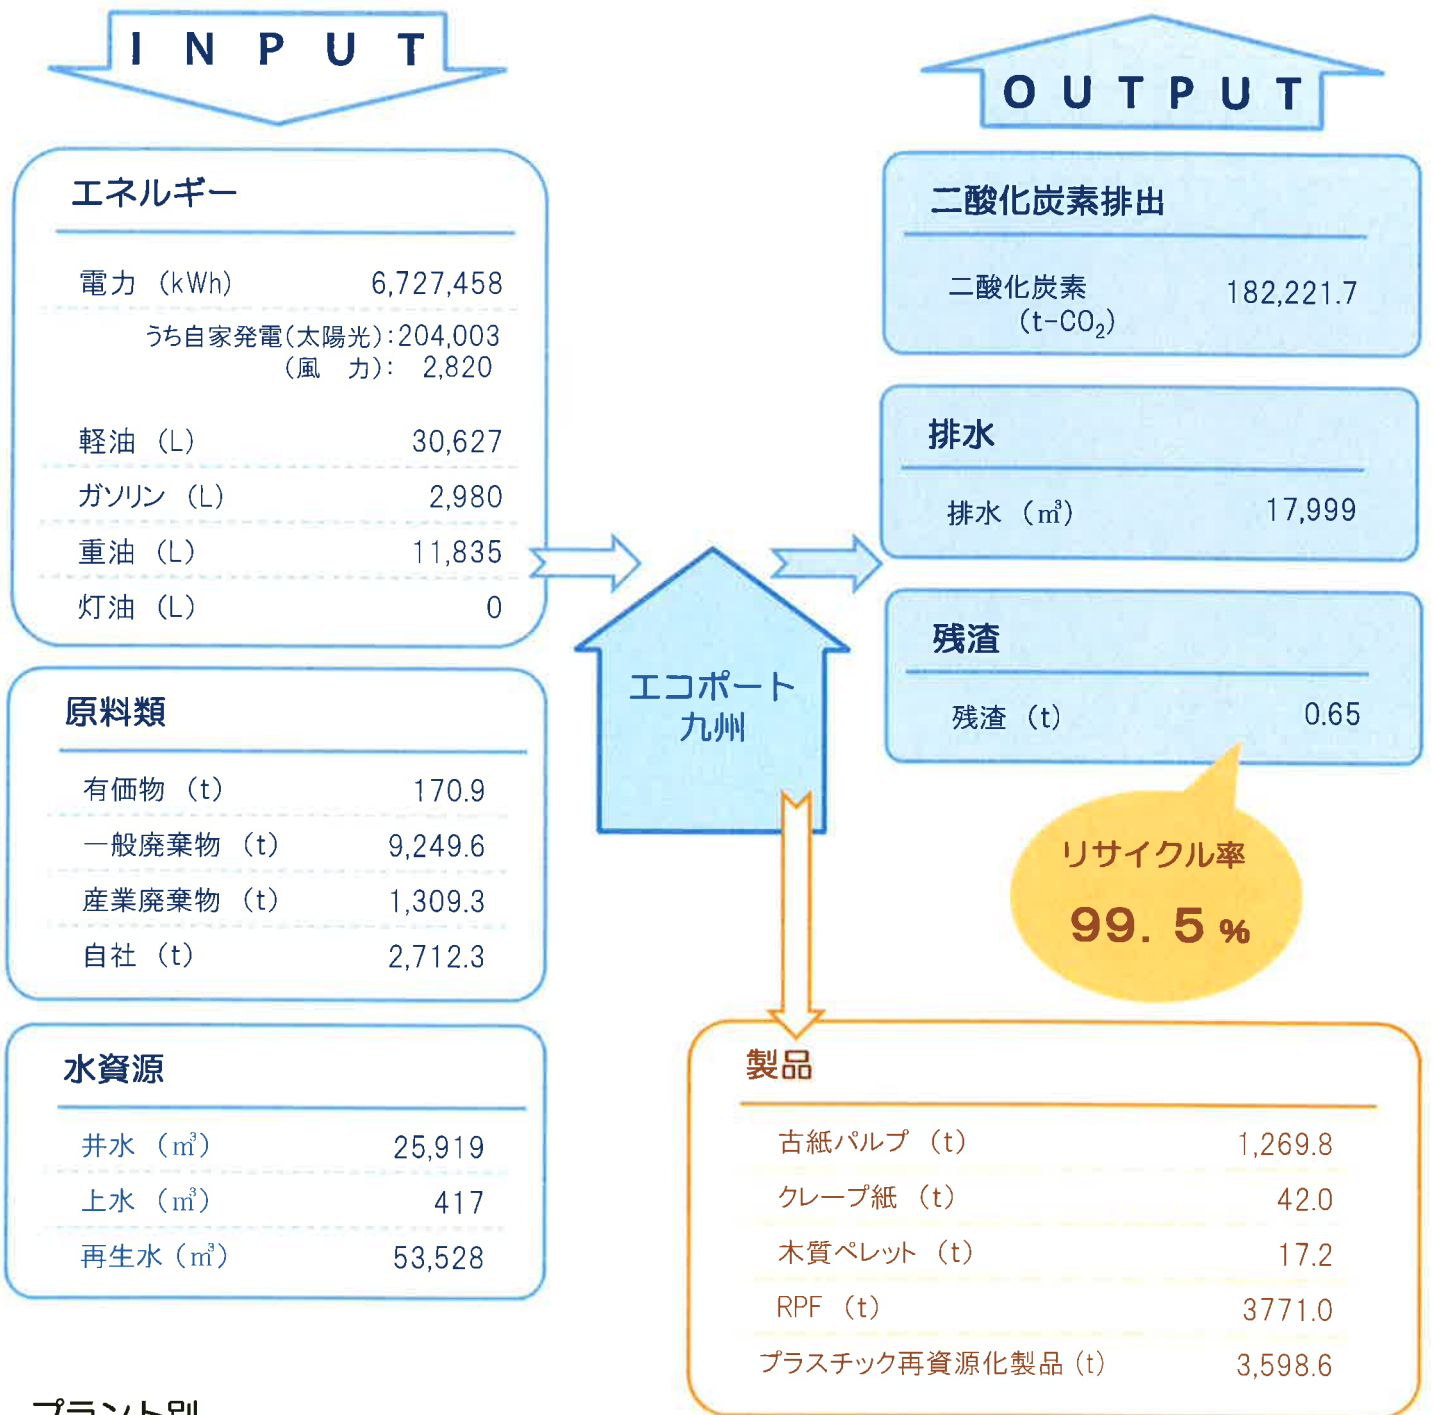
I N P U T

O U T P U T

エネルギー

電力（kWh） 6,727,458
うち自家発電(太陽光):204,003
(風　力): 2,820

軽油（L） 30,627
ガソリン（L） 2,980
重油（L） 11,835
灯油（L） 0

原料類

有価物（t） 170.9
一般廃棄物（t） 9,249.6
産業廃棄物（t） 1,309.3
自社（t） 2,712.3

水資源

井水（m³） 25,919
上水（m³） 417
再生水（m³） 53,528

エコポート
九州

二酸化炭素排出

二酸化炭素 $(t\text{-}CO_2)$ 182,221.7

排水

排水（m³） 17,999

残渣

残渣（t） 0.65

リサイクル率
99. 5 %

製品

古紙パルプ（t） 1,269.8
クレープ紙（t） 42.0
木質ペレット（t） 17.2
RPF（t） 3771.0
プラスチック再資源化製品（t） 3,598.6

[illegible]